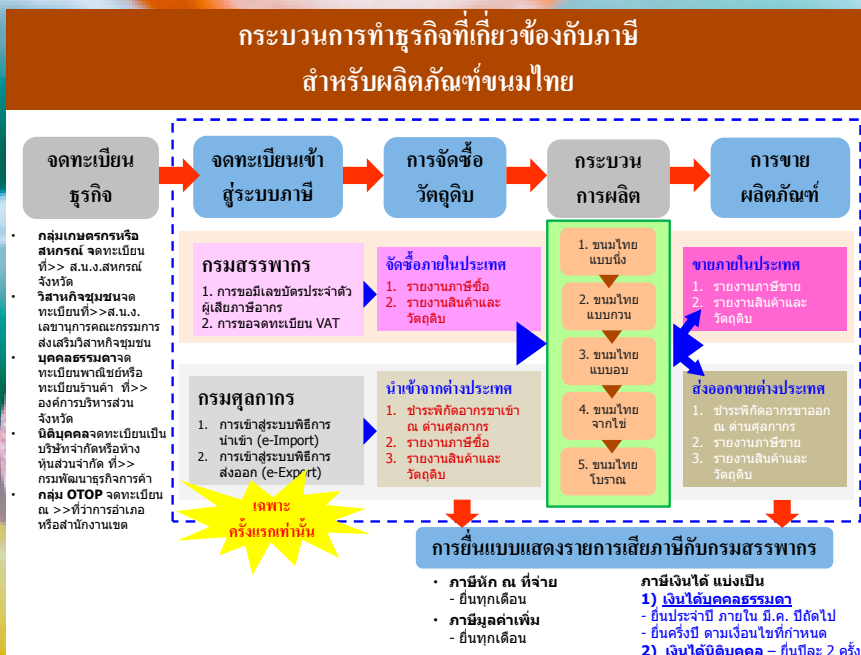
กระบวนการทำธุรกิจที่เกี่ยวข้องกับภาษี
สำหรับผลิตภัณฑ์ขนมไทย

จดทะเบียนธุรกิจ

จดทะเบียนเข้าสู่ระบบภาษี

การจัดซื้อวัตถุดิบ

กระบวนการผลิต

การขายผลิตภัณฑ์

- กลุ่มเกษตรกรหรือสหกรณ์ จดทะเบียนที่>> ส.น.ง.สหกรณ์จังหวัด
- วิสาหกิจชุมชนจดทะเบียนที่>>ส.น.ง.เลขานุการคณะกรรมการส่งเสริมวิสาหกิจชุมชน
- บุคคลธรรมดาจดทะเบียนพาณิชย์หรือทะเบียนร้านค้า ที่>> องค์การบริหารส่วนจังหวัด
- นิติบุคคลจดทะเบียนเป็นบริษัทจำกัดหรือห้างหุ้นส่วนจำกัด ที่>> กรมพัฒนาธุรกิจการค้า
- กลุ่ม OTOP จดทะเบียน ณ >>ที่ว่าการอำเภอหรือสำนักงานเขต

กรมสรรพากร
1. การขอมีเลขบัตรประจำตัวผู้เสียภาษีอากร
2. การขอจดทะเบียน VAT

กรมศุลกากร
1. การเข้าสู่ระบบพิธีการนำเข้า (e-Import)
2. การเข้าสู่ระบบพิธีการส่งออก (e-Export)

เฉพาะครั้งแรกเท่านั้น

จัดซื้อภายในประเทศ
1. รายงานภาษีซื้อ
2. รายงานสินค้าและวัตถุดิบ

นำเข้าจากต่างประเทศ
1. ชำระพิกัดอากรขาเข้า ณ ด่านศุลกากร
2. รายงานภาษีซื้อ
3. รายงานสินค้าและวัตถุดิบ

1. ขนมไทยแบบนึ่ง
2. ขนมไทยแบบกวน
3. ขนมไทยแบบอบ
4. ขนมไทยจากไข่
5. ขนมไทยโบราณ

ขายภายในประเทศ
1. รายงานภาษีขาย
2. รายงานสินค้าและวัตถุดิบ

ส่งออกขายต่างประเทศ
1. ชำระพิกัดอากรขาออก ณ ด่านศุลกากร
2. รายงานภาษีขาย
3. รายงานสินค้าและวัตถุดิบ

การยื่นแบบแสดงรายการเสียภาษีกับกรมสรรพากร

• ภาษีหัก ณ ที่จ่าย
- ยื่นทุกเดือน
• ภาษีมูลค่าเพิ่ม
- ยื่นทุกเดือน

ภาษีเงินได้ แบ่งเป็น
1) เงินได้บุคคลธรรมดา
- ยื่นประจำปี ภายใน มี.ค. ปีถัดไป
- ยื่นครึ่งปี ตามเงื่อนไขที่กำหนด
2) เงินได้นิติบุคคล – ยื่นปีละ 2 ครั้ง